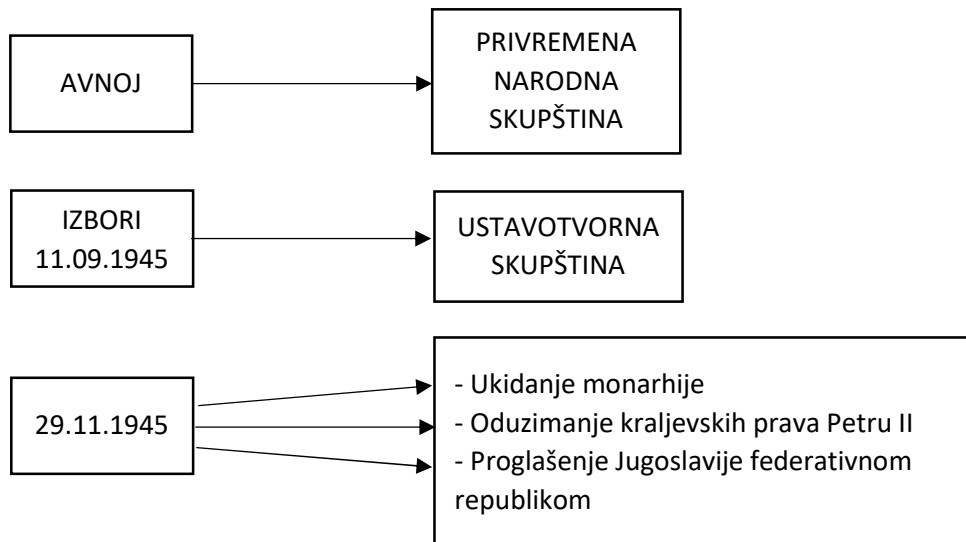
AVNOJ

PRIVREMENA NARODNA SKUPŠTINA

IZBORI 11.09.1945

USTAVOTVORNA SKUPŠTINA

29.11.1945

- Ukidanje monarhije
- Oduzimanje kraljevskih prava Petru II
- Proglašenje Jugoslavije federativnom republikom